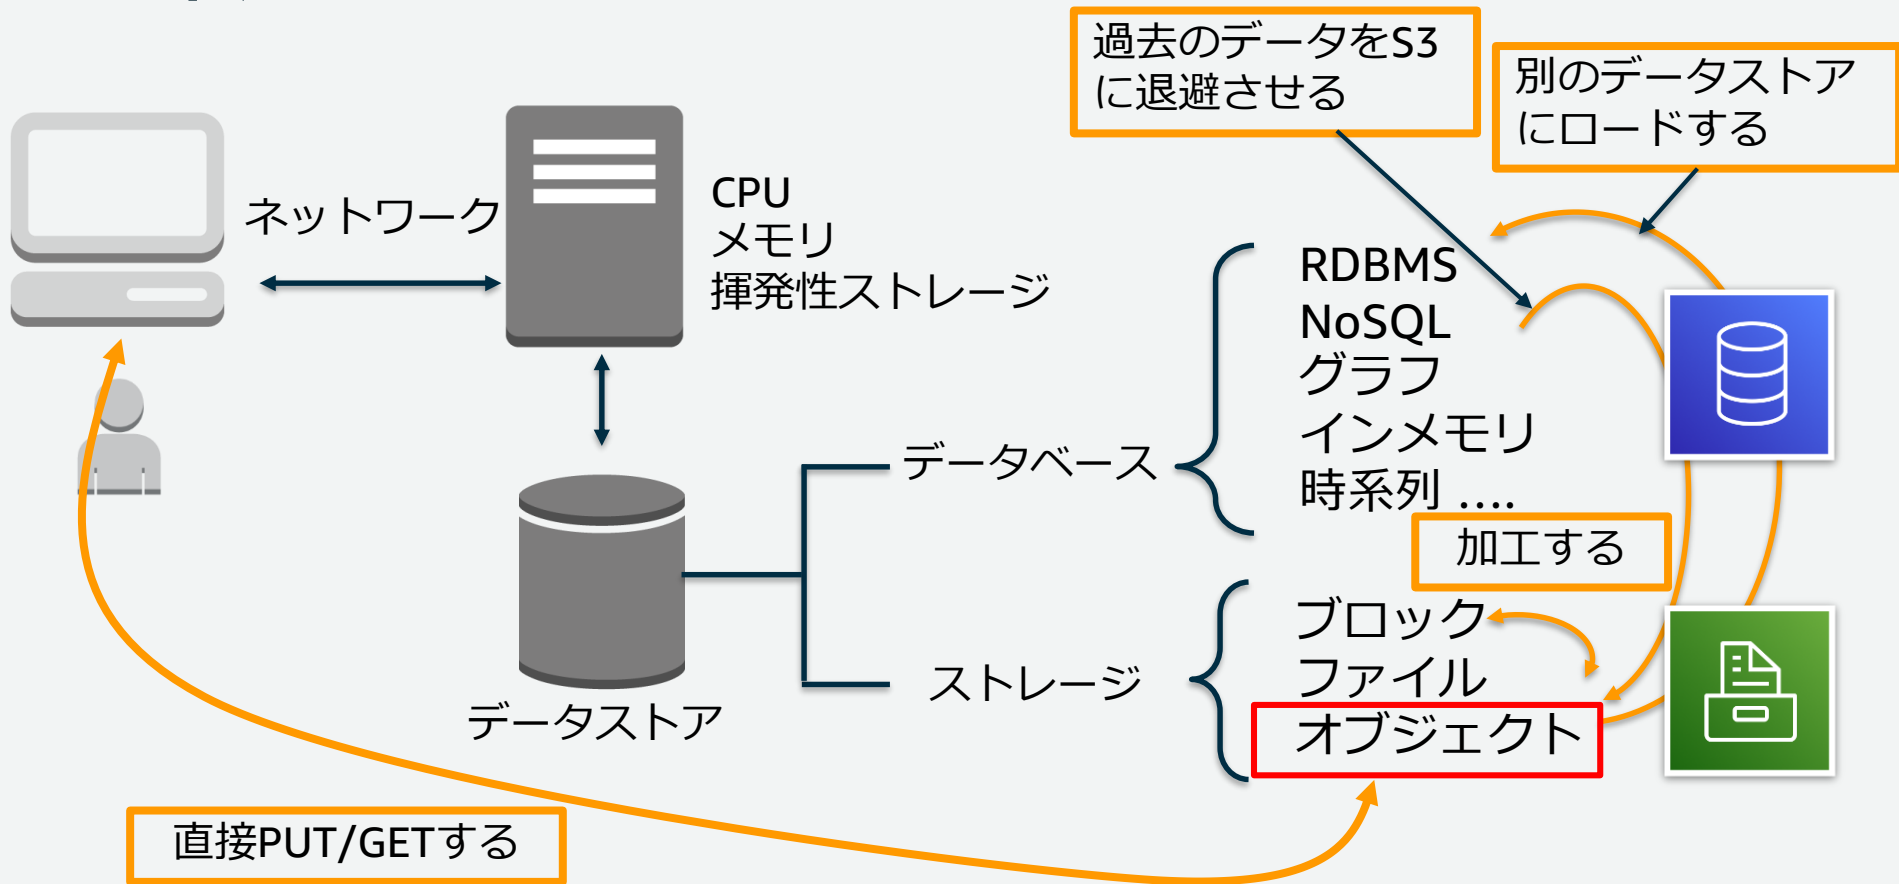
過去のデータをS3に退避させる

別のデータストアにロードする

ネットワーク

CPU
メモリ
揮発性ストレージ

RDBMS
NoSQL
グラフ
インメモリ
時系列 ....

データベース

加工する

ブロック
ファイル
オブジェクト

ストレージ

データストア

直接PUT/GETする